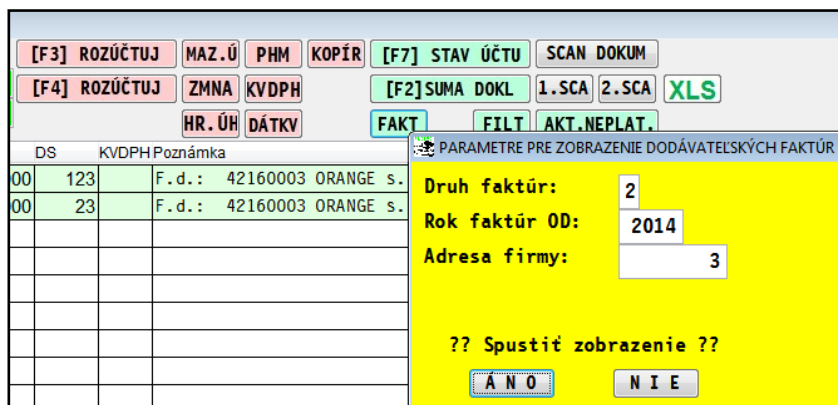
[F3] ROZÚČTUJ MAZ.Ú PHM KOPÍR [F7] STAV ÚČTU SCAN DOKUM

[F4] ROZÚČTUJ ZMNA KVDPH [F2]SUMA DOKL 1.SCA 2.SCA XLS

HR.ÚH DÁTKV FAKT FILT AKT.NEPLAT.

| | DS | KVDPH | Poznámka |
|---|---|---|---|
| 00 | 123 | | F.d.: 42160003 ORANGE s. |
| 00 | 23 | | F.d.: 42160003 ORANGE s. |

PARAMETRE PRE ZOBRAZENIE DODÁVATEĽSKÝCH FAKTÚR

Druh faktúr: 2

Rok faktúr OD: 2014

Adresa firmy: 3

?? Spustiť zobrazenie ??

Á N O

N I E